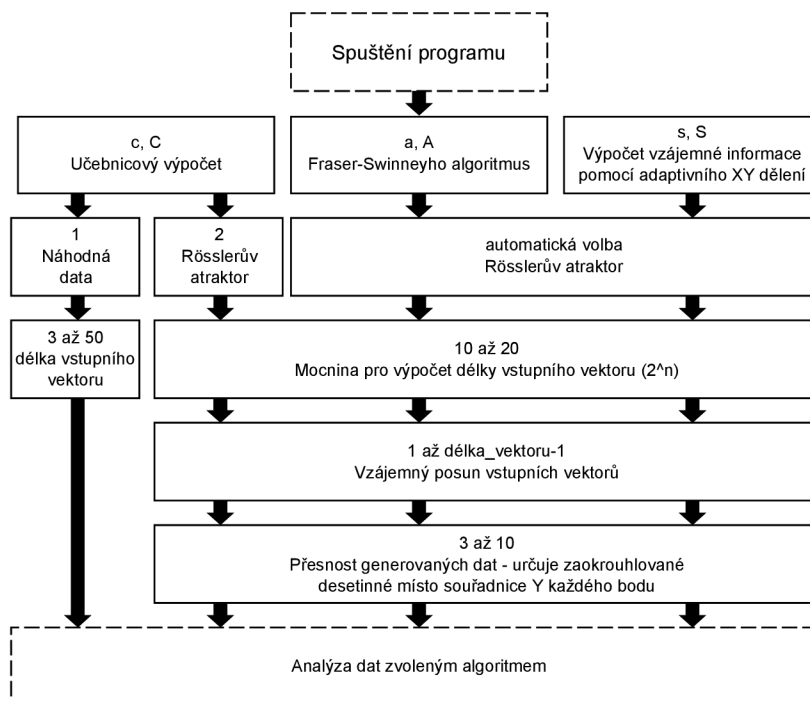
Spuštění programu

c, C
Učebnicový výpočet

a, A
Fraser-Swinneyho algoritmus

s, S
Výpočet vzájemné informace pomocí adaptivního XY dělení

1
Náhodná data

2
Rösslerův atraktor

automatická volba
Rösslerův atraktor

3 až 50
délka vstupního vektoru

10 až 20
Mocnina pro výpočet délky vstupního vektoru (2^n)

1 až délka_vektoru-1
Vzájemný posun vstupních vektorů

3 až 10
Přesnost generovaných dat - určuje zaokrouhlované desetinné místo souřadnice Y každého bodu

Analýza dat zvoleným algoritmem